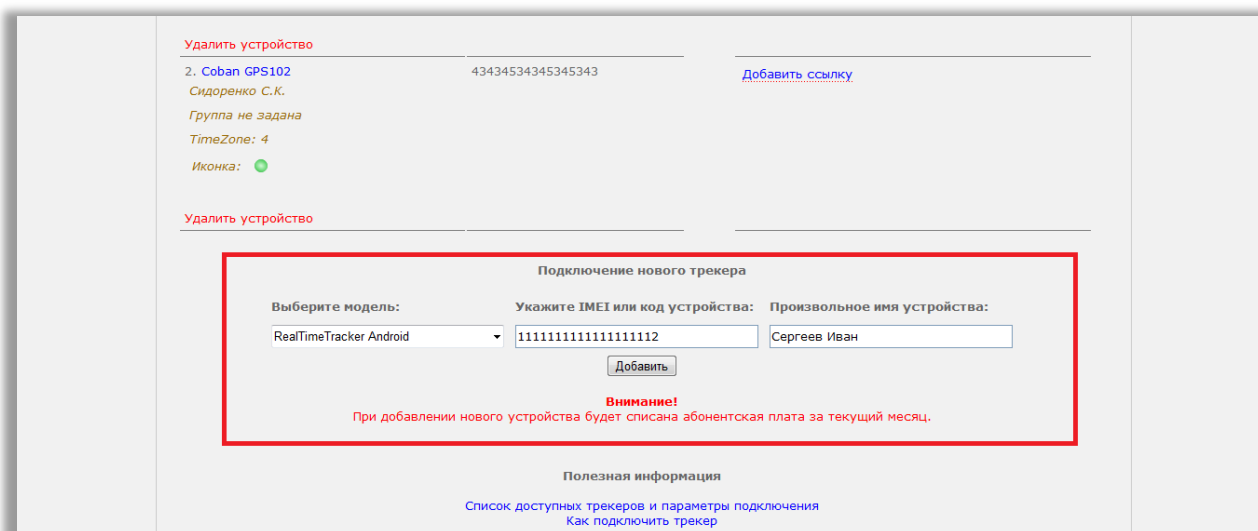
Удалить устройство

2. Coban GPS102
Сидоренко С.К.
Группа не задана
TimeZone: 4
Иконка:

43434534345345343

Добавить ссылку

Удалить устройство

Подключение нового трекера

Выберите модель:
RealTimeTracker Android

Укажите IMEI или код устройства:
1111111111111111112

Произвольное имя устройства:
Сергеев Иван

Добавить

Внимание!
При добавлении нового устройства будет списана абонентская плата за текущий месяц.

Полезная информация

Список доступных трекеров и параметры подключения
Как подключить трекер